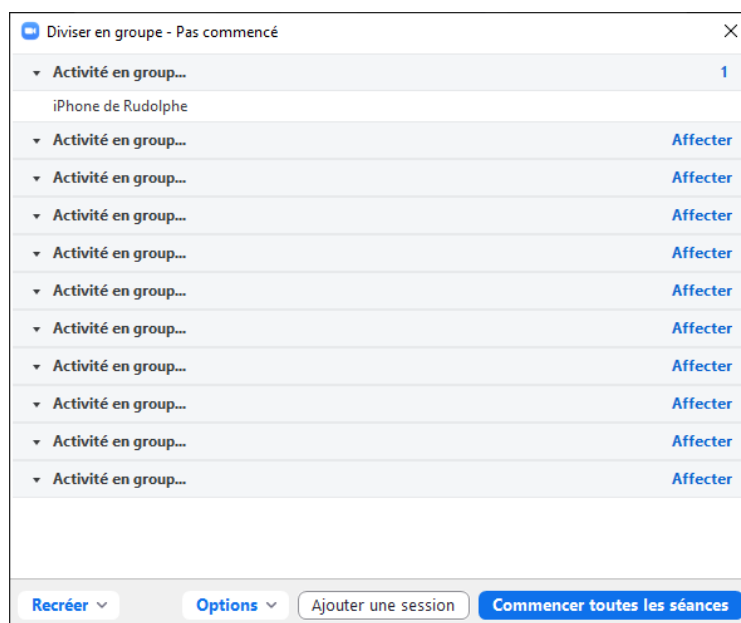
Diviser en groupe - Pas commencé

Activité en group... 1
iPhone de Rudolphe
Activité en group... Affecter
Activité en group... Affecter
Activité en group... Affecter
Activité en group... Affecter
Activité en group... Affecter
Activité en group... Affecter
Activité en group... Affecter
Activité en group... Affecter
Activité en group... Affecter
Activité en group... Affecter

Recréer
Options
Ajouter une session
Commencer toutes les séances